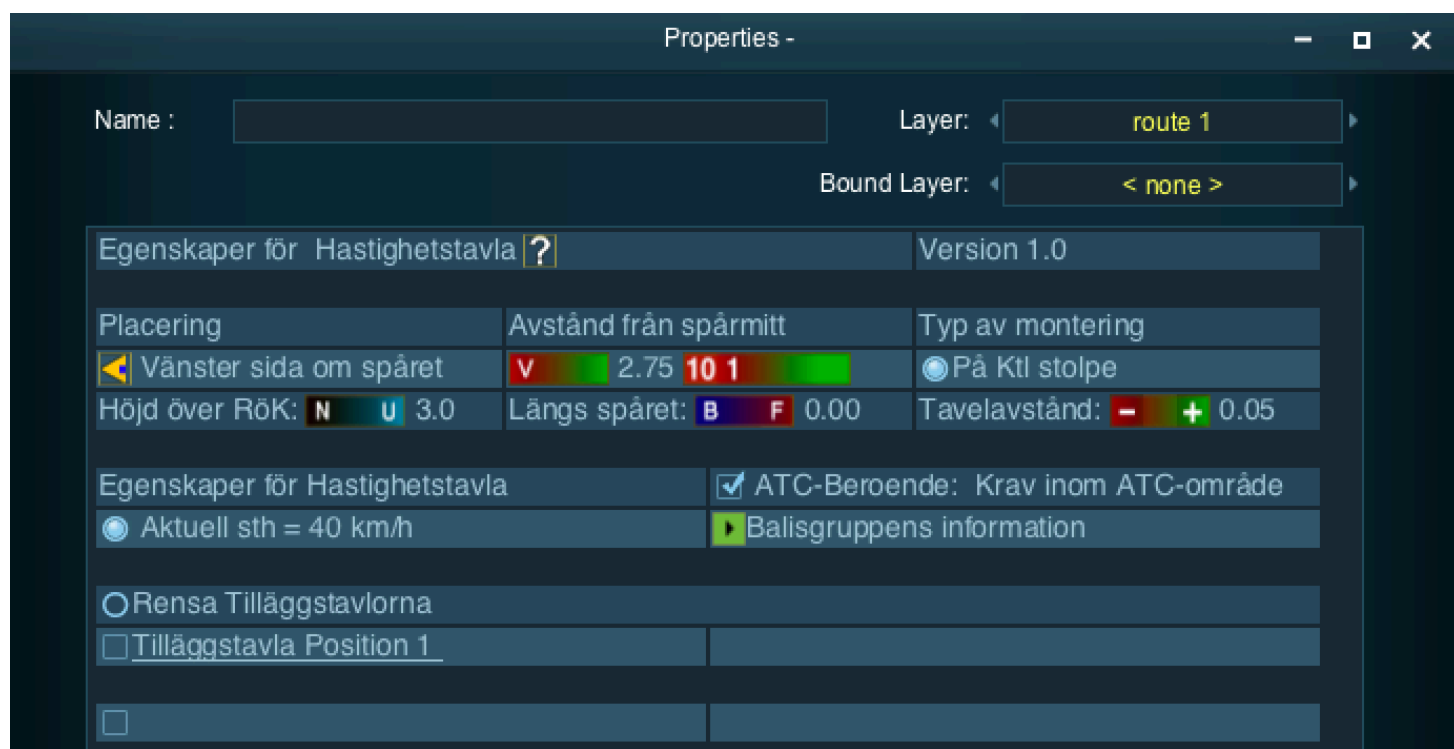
Properties -

Name :

Layer: route 1

Bound Layer: < none >

Egenskaper för Hastighetstavla ?

Version 1.0

Placering

Avstånd från spårmitt

Typ av montering

Vänster sida om spåret

V 2.75 10 1

På Ktl stolpe

Höjd över RöK: N U 3.0

Längs spåret: B F 0.00

Tavelavstånd: − + 0.05

Egenskaper för Hastighetstavla

ATC-Beroende: Krav inom ATC-område

Aktuell sth = 40 km/h

Balisgruppens information

Rensa Tilläggstavlorna

Tilläggstavla Position 1